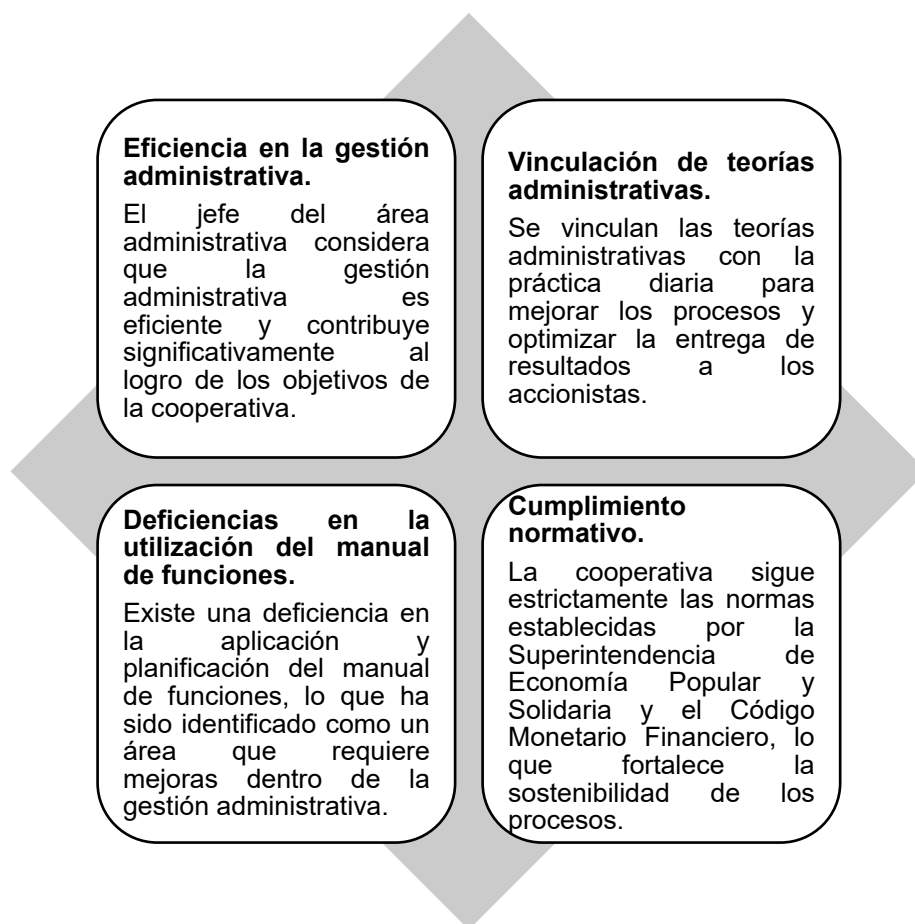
Eficiencia en la gestión administrativa.

El jefe del área administrativa considera que la gestión administrativa es eficiente y contribuye significativamente al logro de los objetivos de la cooperativa.

Vinculación de teorías administrativas.

Se vinculan las teorías administrativas con la práctica diaria para mejorar los procesos y optimizar la entrega de resultados a los accionistas.

Deficiencias en la utilización del manual de funciones.

Existe una deficiencia en la aplicación y planificación del manual de funciones, lo que ha sido identificado como un área que requiere mejoras dentro de la gestión administrativa.

Cumplimiento normativo.

La cooperativa sigue estrictamente las normas establecidas por la Superintendencia de Economía Popular y Solidaria y el Código Monetario Financiero, lo que fortalece la sostenibilidad de los procesos.